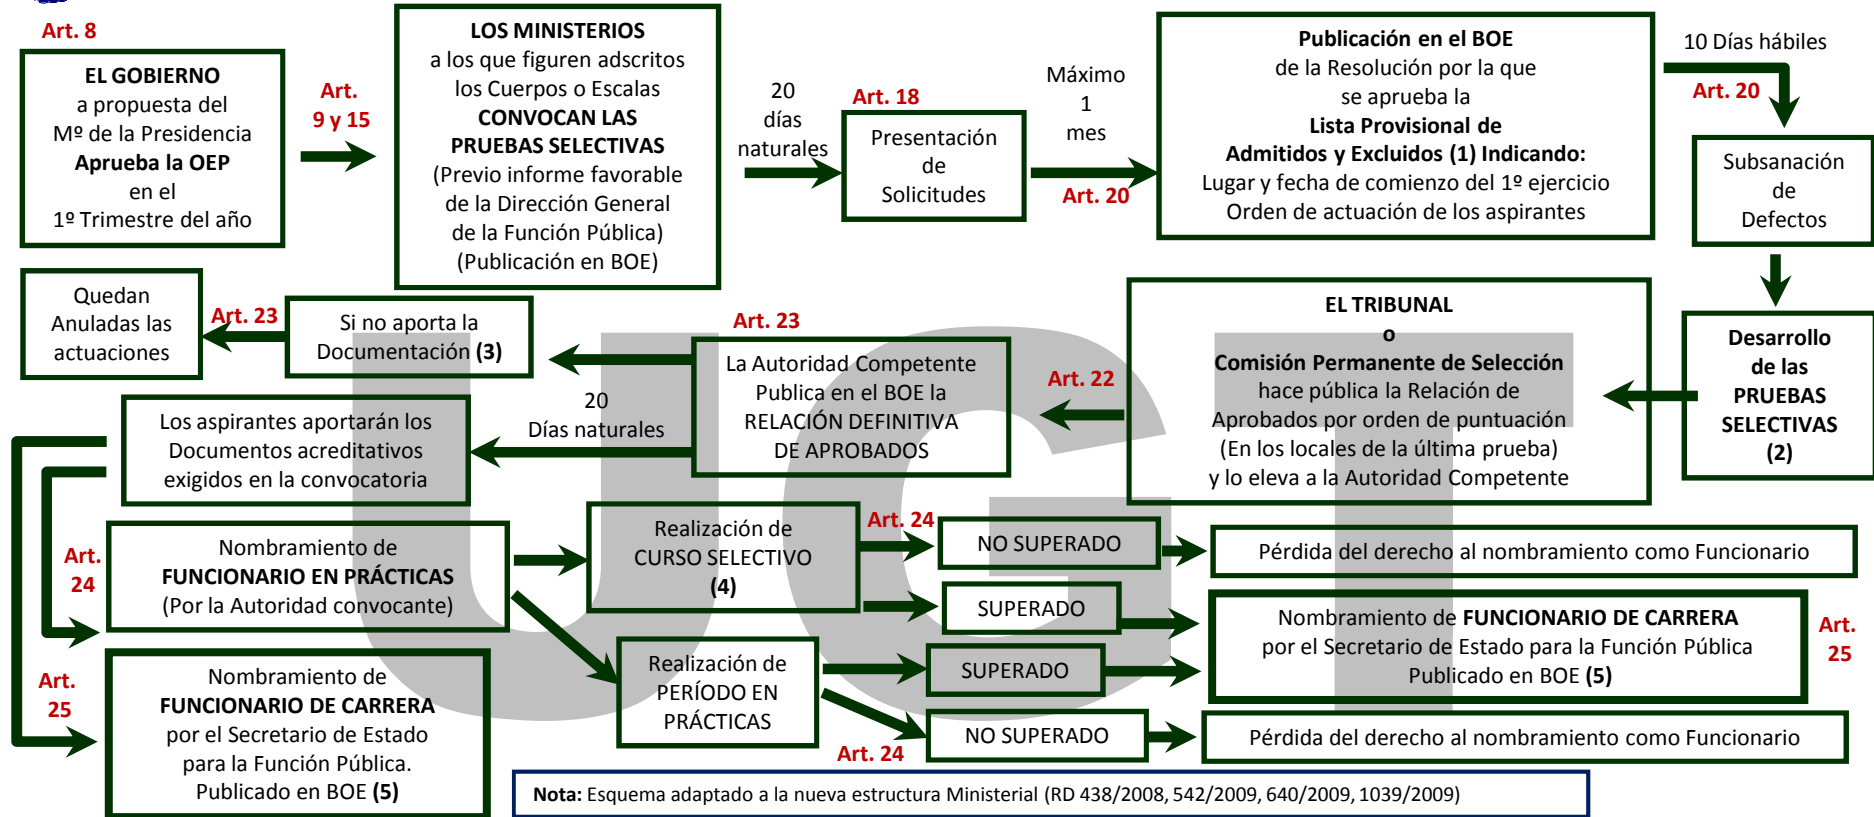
Art. 8

EL GOBIERNO
a propuesta del
Mº de la Presidencia
Aprueba la OEP
en el
1º Trimestre del año

Art.
9 y 15

LOS MINISTERIOS
a los que figuren adscritos los Cuerpos o Escalas
CONVOCAN LAS PRUEBAS SELECTIVAS
(Previo informe favorable de la Dirección General de la Función Pública)
(Publicación en BOE)

20
días
naturales

Art. 18

Presentación
de
Solicitudes

Máximo
1
mes

Art. 20

Publicación en el BOE
de la Resolución por la que se aprueba la
Lista Provisional de
Admitidos y Excluidos (1) Indicando:
Lugar y fecha de comienzo del 1º ejercicio
Orden de actuación de los aspirantes

10 Días hábiles

Art. 20

Subsanación
de
Defectos

Desarrollo
de las
PRUEBAS
SELECTIVAS
(2)

EL TRIBUNAL
o
Comisión Permanente de Selección
hace pública la Relación de
Aprobados por orden de puntuación
(En los locales de la última prueba)
y lo eleva a la Autoridad Competente

Art. 22

Art. 23

La Autoridad Competente
Publica en el BOE la
RELACIÓN DEFINITIVA
DE APROBADOS

Si no aporta la
Documentación (3)

Art. 23

Quedan
Anuladas las
actuaciones

20
Días naturales

Los aspirantes aportarán los Documentos acreditativos exigidos en la convocatoria

Art.
24

Nombramiento de
FUNCIONARIO EN PRÁCTICAS
(Por la Autoridad convocante)

Realización de
CURSO SELECTIVO
(4)

Art. 24

NO SUPERADO

Pérdida del derecho al nombramiento como Funcionario

SUPERADO

Nombramiento de FUNCIONARIO DE CARRERA
por el Secretario de Estado para la Función Pública
Publicado en BOE (5)

Art.
25

Art.
25

Nombramiento de
FUNCIONARIO DE CARRERA
por el Secretario de Estado
para la Función Pública.
Publicado en BOE (5)

Realización de
PERÍODO EN
PRÁCTICAS

SUPERADO

NO SUPERADO

Art. 24

Pérdida del derecho al nombramiento como Funcionario

Nota: Esquema adaptado a la nueva estructura Ministerial (RD 438/2008, 542/2009, 640/2009, 1039/2009)